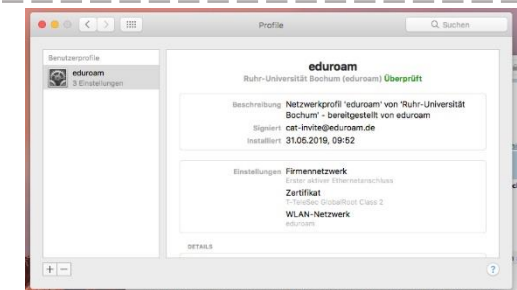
Profile

Suchen

Benutzerprofile

eduroam
3 Einstellungen

eduroam
Ruhr-Universität Bochum (eduroam) Überprüft

Beschreibung Netzwerkprofil 'eduroam' von 'Ruhr-Universität Bochum' - bereitgestellt von eduroam
Signiert cat-invite@eduroam.de
Installiert 31.05.2019, 09:52

Einstellungen Firmennetzwerk
Erster aktiver Ethernetanschluss
Zertifikat
T-TeleSec GlobalRoot Class 2
WLAN-Netzwerk
eduroam

DETAILS

+ −

?